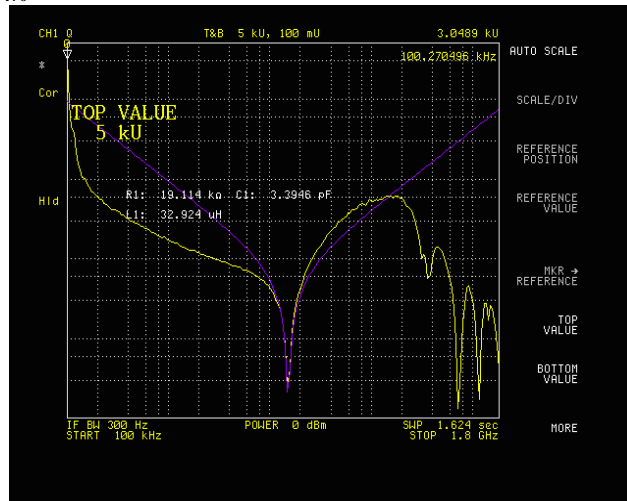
CH1 Q T&B 5 kU, 100 mU 3.0489 kU

100.270496 kHz

*

Cor

TOP VALUE
5 kU

R1: 19.114 kΩ C1: 3.3946 pF
L1: 32.924 uH

Hld

IF BW 300 Hz POWER 0 dBm SWP 1.624 sec
START 100 kHz STOP 1.8 GHz

AUTO SCALE

SCALE/DIV

REFERENCE POSITION

REFERENCE VALUE

MKR → REFERENCE

TOP VALUE

BOTTOM VALUE

MORE